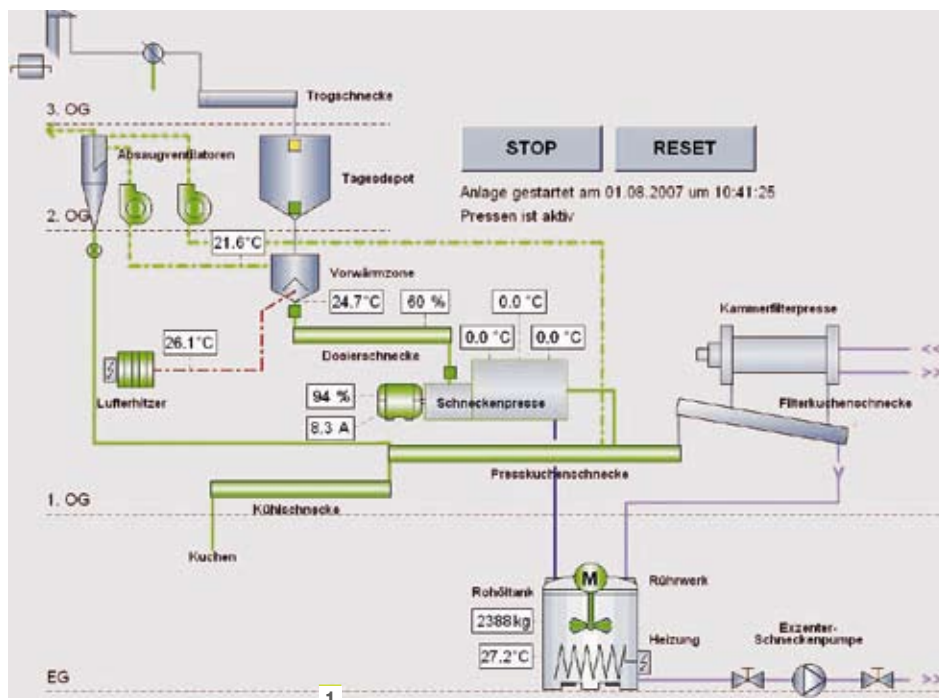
Trogschnecke

3. OG

Absaugventilatoren

Tagesdepot

STOP

RESET

Anlage gestartet am 01.08.2007 um 10:41:25
Pressen ist aktiv

2. OG

21.6°C

Vorwärmzone

24.7°C

60 %

0.0 °C

0.0 °C

0.0 °C

Kammerfilterpresse

26.1°C

Dosierschnecke

<<

>>

Lufterhitzer

94 %

8.3 A

Schneckenpresse

Filterkuchenschnecke

Presskuchenschnecke

1. OG

Kühlschnecke

Kuchen

M

Rührwerk

Rohöltank

2388kg

Heizung

27.2°C

Exzenter-Schneckenpumpe

EG

>>

1